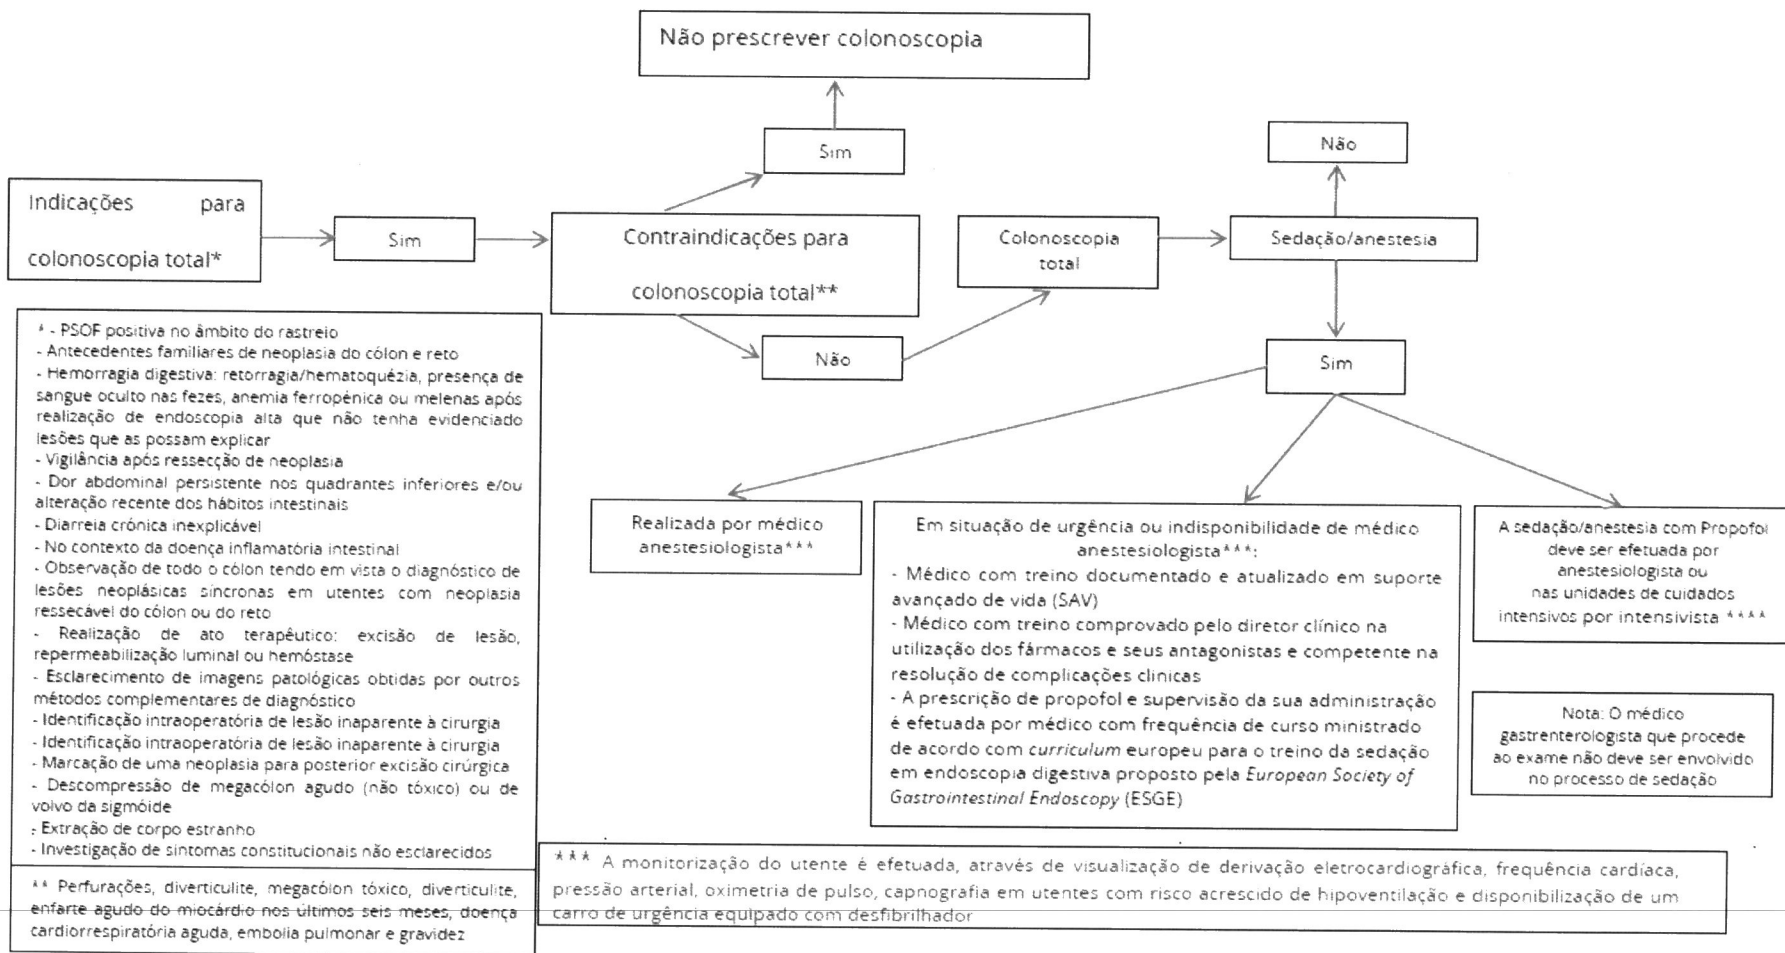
Não prescrever colonoscopia

Sim

Indicações para colonoscopia total*

Sim

Contraindicações para colonoscopia total**

Não

Colonoscopia total

Não

Sedação/anestesia

Sim

* - PSOF positiva no âmbito do rastreio
- Antecedentes familiares de neoplasia do cólon e reto
- Hemorragia digestiva: retorragia/hematoquézia, presença de sangue oculto nas fezes, anemia ferropénica ou melenas após realização de endoscopia alta que não tenha evidenciado lesões que as possam explicar
- Vigilância após ressecção de neoplasia
- Dor abdominal persistente nos quadrantes inferiores e/ou alteração recente dos hábitos intestinais
- Diarreia crónica inexplicável
- No contexto da doença inflamatória intestinal
- Observação de todo o cólon tendo em vista o diagnóstico de lesões neoplásicas síncronas em utentes com neoplasia ressecável do cólon ou do reto
- Realização de ato terapêutico: excisão de lesão, repermeabilização luminal ou hemóstase
- Esclarecimento de imagens patológicas obtidas por outros métodos complementares de diagnóstico
- Identificação intraoperatória de lesão inaparente à cirurgia
- Identificação intraoperatória de lesão inaparente à cirurgia
- Marcação de uma neoplasia para posterior excisão cirúrgica
- Descompressão de megacólon agudo (não tóxico) ou de volvo da sigmóide
- Extração de corpo estranho
- Investigação de sintomas constitucionais não esclarecidos

** Perfurações, diverticulite, megacólon tóxico, diverticulite, enfarte agudo do miocárdio nos últimos seis meses, doença cardiorrespiratória aguda, embolia pulmonar e gravidez

Realizada por médico anestesiologista***

Em situação de urgência ou indisponibilidade de médico anestesiologista***:
- Médico com treino documentado e atualizado em suporte avançado de vida (SAV)
- Médico com treino comprovado pelo diretor clínico na utilização dos fármacos e seus antagonistas e competente na resolução de complicações clínicas
- A prescrição de propofol e supervisão da sua administração é efetuada por médico com frequência de curso ministrado de acordo com curriculum europeu para o treino da sedação em endoscopia digestiva proposto pela European Society of Gastrointestinal Endoscopy (ESGE)

A sedação/anestesia com Propofol deve ser efetuada por anestesiologista ou nas unidades de cuidados intensivos por intensivista ****

Nota: O médico gastrenterologista que procede ao exame não deve ser envolvido no processo de sedação

*** A monitorização do utente é efetuada, através de visualização de derivação eletrocardiográfica, frequência cardíaca, pressão arterial, oximetria de pulso, capnografia em utentes com risco acrescido de hipoventilação e disponibilização de um carro de urgência equipado com desfibrilhador